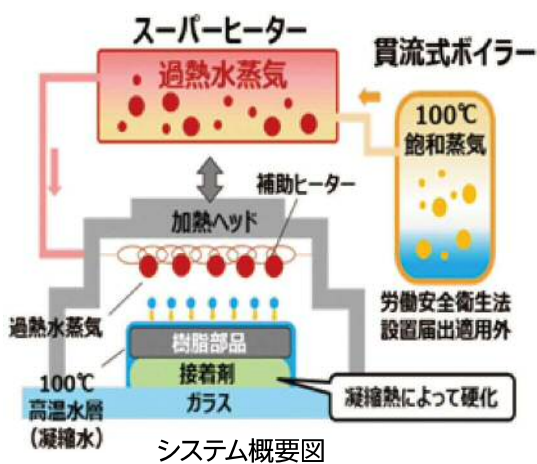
スーパーヒーター

過熱水蒸気

貫流式ボイラー

100℃
飽和蒸気

補助ヒーター

加熱ヘッド

労働安全衛生法
設置届出適用外

過熱水蒸気

樹脂部品

接着剤

100℃
高温水層
(凝縮水)

ガラス

凝縮熱によって硬化

システム概要図